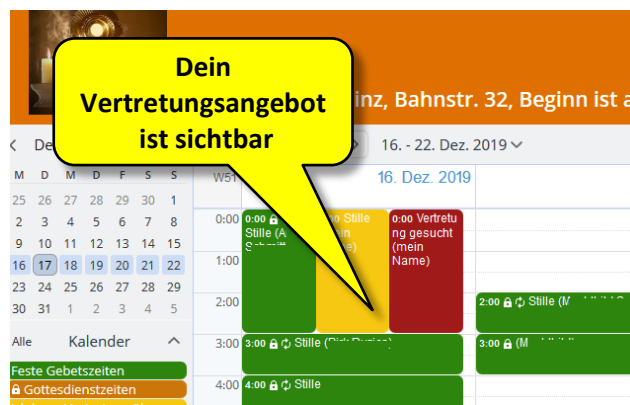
Dein Vertretungsangebot ist sichtbar

inz, Bahnstr. 32, Beginn ist a

De

16. - 22. Dez. 2019

| M | D | M | D | F | S | S |
|---|---|---|---|---|---|---|
| 25 | 26 | 27 | 28 | 29 | 30 | 1 |
| 2 | 3 | 4 | 5 | 6 | 7 | 8 |
| 9 | 10 | 11 | 12 | 13 | 14 | 15 |
| 16 | 17 | 18 | 19 | 20 | 21 | 22 |
| 23 | 24 | 25 | 26 | 27 | 28 | 29 |
| 30 | 31 | 1 | 2 | 3 | 4 | 5 |

W51

16. Dez. 2019

0:00
1:00
2:00
3:00
4:00

0:00 Stille (A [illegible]

0:00 Stille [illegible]

0:00 Vertretung gesucht (mein Name)

2:00 Stille (M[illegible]

3:00 Stille ([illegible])

3:00 (M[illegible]

4:00 Stille

Alle Kalender

Feste Gebetszeiten
Gottesdienstzeiten